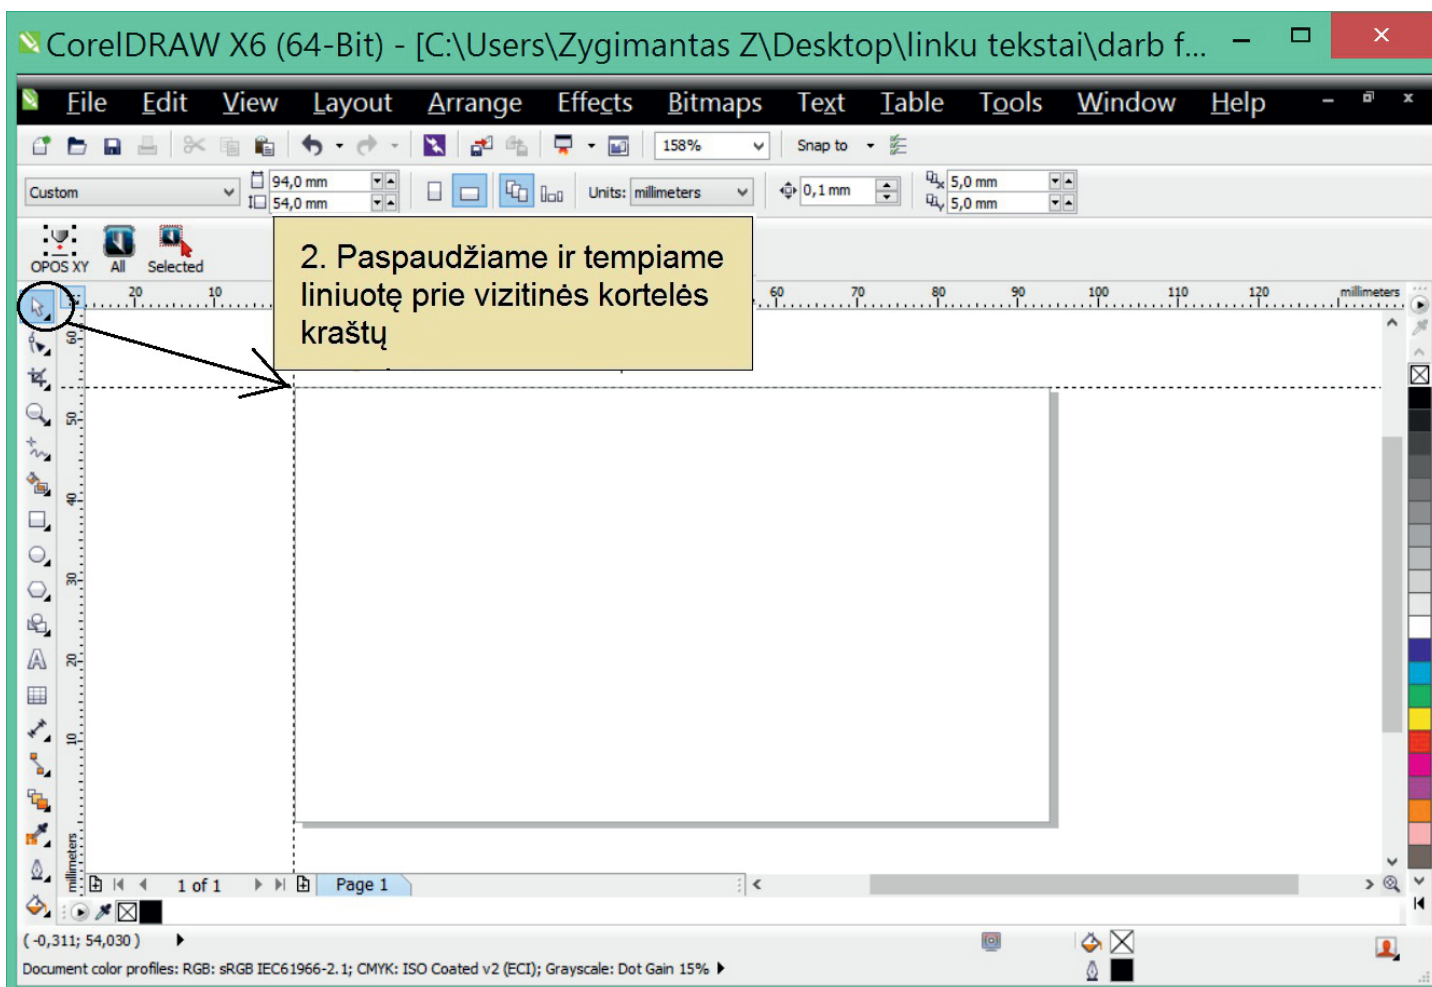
CorelDRAW X6 (64-Bit) - [C:\Users\Zygimantas Z\Desktop\linku tekstai\darb f...

File Edit View Layout Arrange Effects Bitmaps Text Table Tools Window Help

158%

Snap to

Custom

94,0 mm
54,0 mm

Units: millimeters

0,1 mm

5,0 mm
5,0 mm

OPOS XY All Selected

2. Paspaudžiame ir tempiame liniuotę prie vizitinės kortelės kraštų

20 10 60 70 80 90 100 110 120 millimeters

60 50 40 30 20 10 millimeters

1 of 1 Page 1

( -0,311; 54,030 )

Document color profiles: RGB: sRGB IEC61966-2.1; CMYK: ISO Coated v2 (ECI); Grayscale: Dot Gain 15%